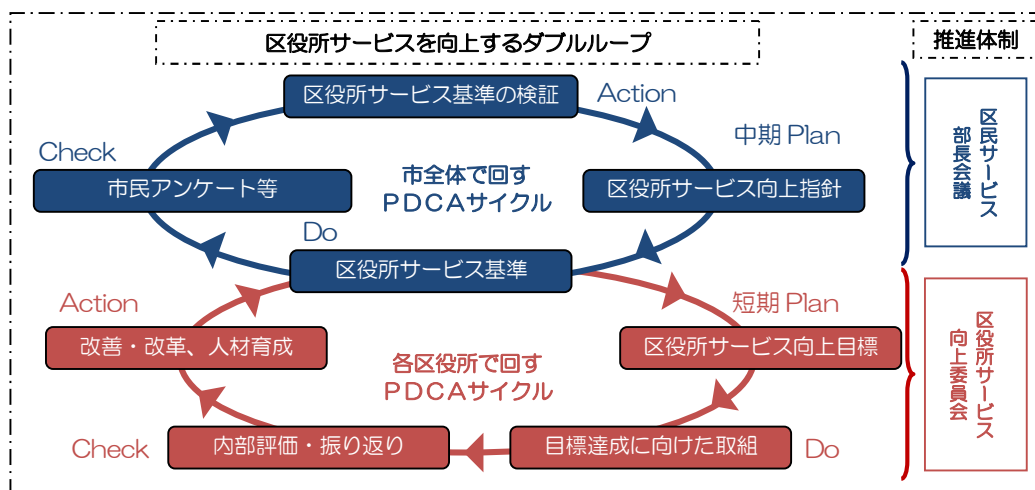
区役所サービスを向上するダブルループ

推進体制

区役所サービス基準の検証

Action

中期 Plan

Check

市民アンケート等

市全体で回す
PDCAサイクル

区役所サービス向上指針

Do

区役所サービス基準

区民サービス部長会議

Action

短期 Plan

改善・改革、人材育成

各区役所で回す
PDCAサイクル

区役所サービス向上目標

区役所サービス向上委員会

Check

内部評価・振り返り

目標達成に向けた取組

Do